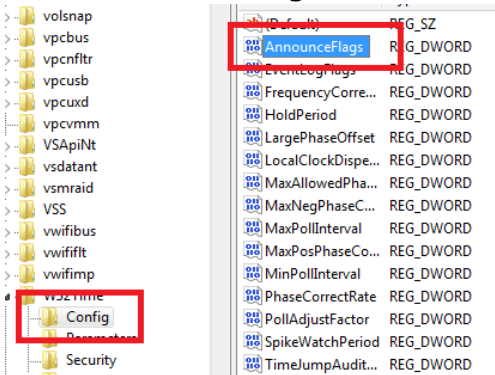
volsnap
vpcbus
vpcnfltr
vpcusb
vpcuxd
vpcvmm
VSApiNt
vsdatant
vsmraid
VSS
vwifibus
vwififlt
vwifimp
W32Time
Config
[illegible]
Security

(Default) REG_SZ
AnnounceFlags REG_DWORD
EventLogFlags REG_DWORD
FrequencyCorre... REG_DWORD
HoldPeriod REG_DWORD
LargePhaseOffset REG_DWORD
LocalClockDispe... REG_DWORD
MaxAllowedPha... REG_DWORD
MaxNegPhaseC... REG_DWORD
MaxPollInterval REG_DWORD
MaxPosPhaseCo... REG_DWORD
MinPollInterval REG_DWORD
PhaseCorrectRate REG_DWORD
PollAdjustFactor REG_DWORD
SpikeWatchPeriod REG_DWORD
TimeJumpAudit... REG_DWORD